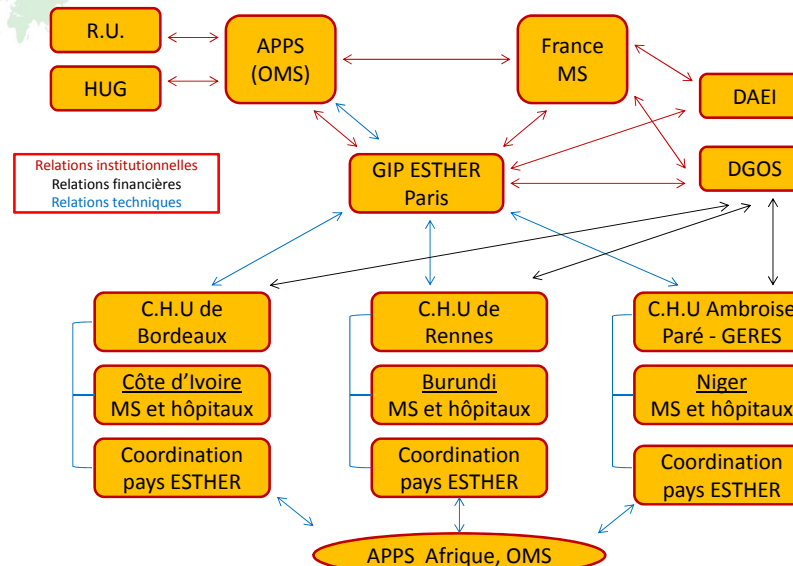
R.U.

HUG

APPS (OMS)

France MS

DAEI

DGOS

Relations institutionnelles
Relations financières
Relations techniques

GIP ESTHER Paris

C.H.U de Bordeaux

Côte d'Ivoire MS et hôpitaux

Coordination pays ESTHER

C.H.U de Rennes

Burundi MS et hôpitaux

Coordination pays ESTHER

C.H.U Ambroise Paré - GERES

Niger MS et hôpitaux

Coordination pays ESTHER

APPS Afrique, OMS